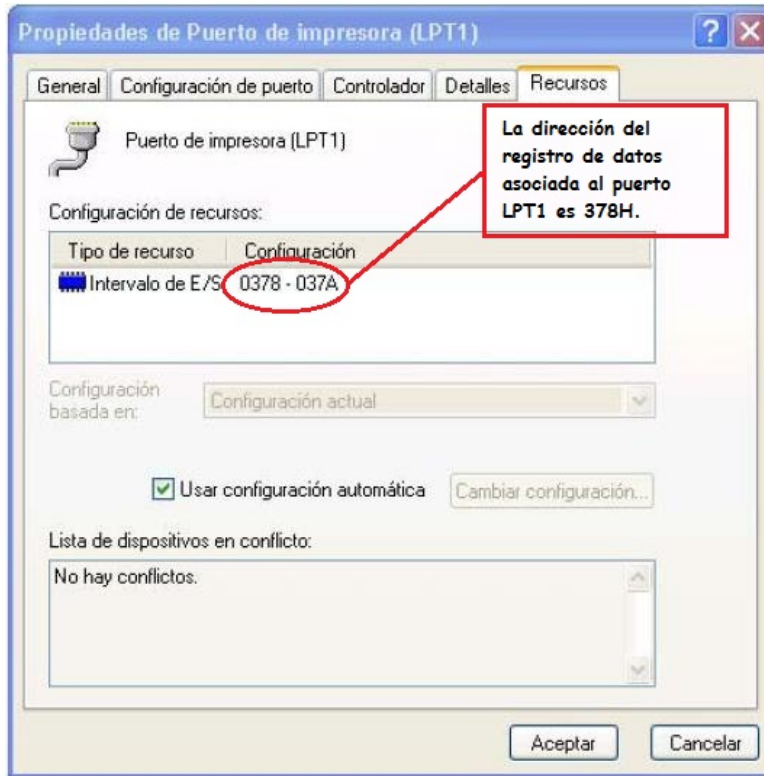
Propiedades de Puerto de impresora (LPT1)

?

General | Configuración de puerto | Controlador | Detalles | Recursos

Puerto de impresora (LPT1)

La dirección del registro de datos asociada al puerto LPT1 es 378H.

Configuración de recursos:

| Tipo de recurso | Configuración |
|---|---|
| Intervalo de E/S | 0378 - 037A |

Configuración basada en: Configuración actual

Usar configuración automática

Cambiar configuración...

Lista de dispositivos en conflicto:

No hay conflictos.

Aceptar

Cancelar